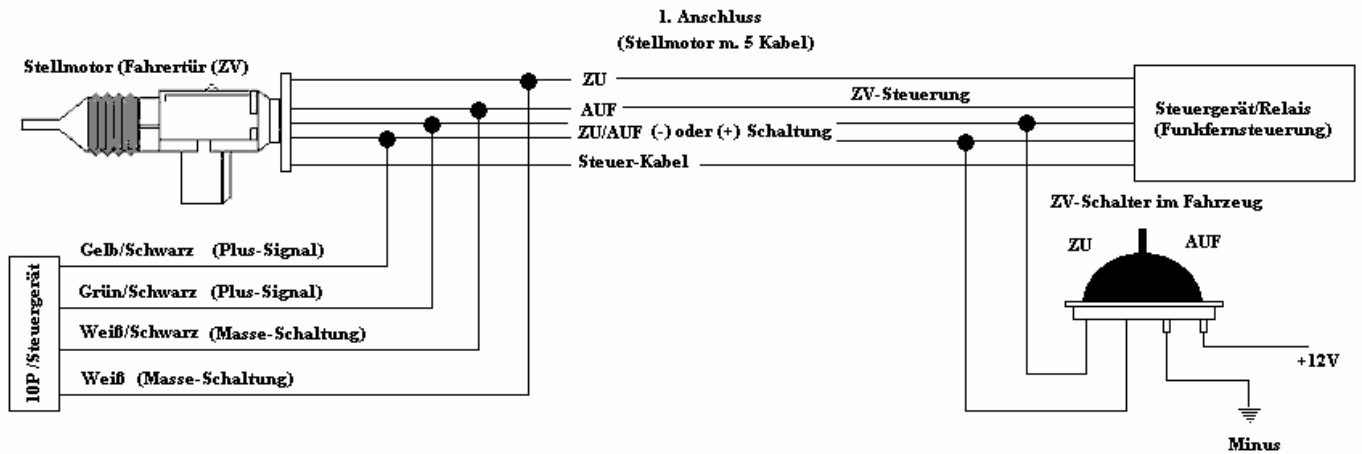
1. Anschluss
(Stellmotor m. 5 Kabel)

Stellmotor (Fahrertür (ZV)

ZU
AUF
ZU/AUF (-) oder (+) Schaltung
Steuer-Kabel

ZV-Steuerung

Steuergerät/Relais
(Funkfernsteuerung)

ZV-Schalter im Fahrzeug

ZU
AUF

10P /Steuergerät

Gelb/Schwarz (Plus-Signal)
Grün/Schwarz (Plus-Signal)
Weiß/Schwarz (Masse-Schaltung)
Weiß (Masse-Schaltung)

+12V

Minus